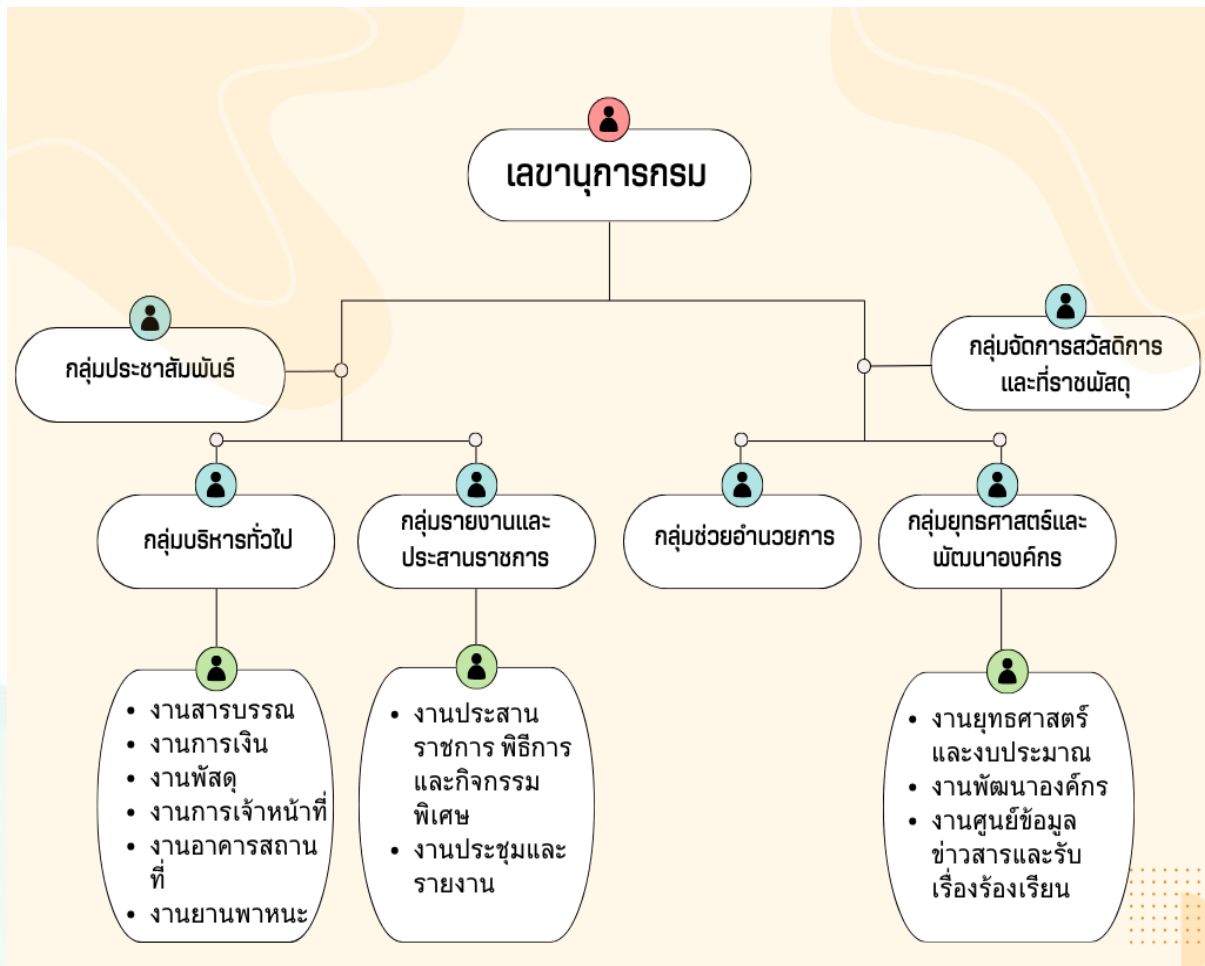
เลขานุการกรม

กลุ่มประชาสัมพันธ์

กลุ่มจัดการสวัสดิการและที่ราชพัสดุ

กลุ่มบริหารทั่วไป

กลุ่มรายงานและประสานราชการ

กลุ่มช่วยอำนวยการ

กลุ่มยุทธศาสตร์และพัฒนาองค์กร

- งานสารบรรณ
- งานการเงิน
- งานพัสดุ
- งานการเจ้าหน้าที่
- งานอาคารสถานที่
- งานยานพาหนะ

- งานประสานราชการ พิธีการและกิจกรรมพิเศษ
- งานประชุมและรายงาน

- งานยุทธศาสตร์และงบประมาณ
- งานพัฒนาองค์กร
- งานศูนย์ข้อมูลข่าวสารและรับเรื่องร้องเรียน